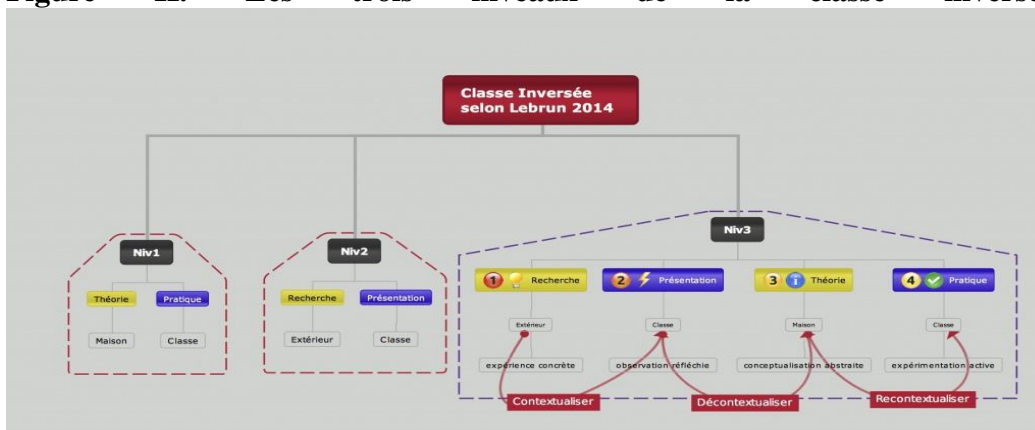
Figure 2. Les trois niveaux de la classe inversée

Classe Inversée selon Lebrun 2014

Niv1

Théorie

Pratique

Maison

Classe

Niv2

Recherche

Présentation

Extérieur

Classe

Niv3

1 Recherche

2 Présentation

3 Théorie

4 Pratique

Extérieur

Classe

Maison

Classe

expérience concrète

observation réfléchie

conceptualisation abstraite

expérimentation active

Contextualiser

Décontextualiser

Recontextualiser